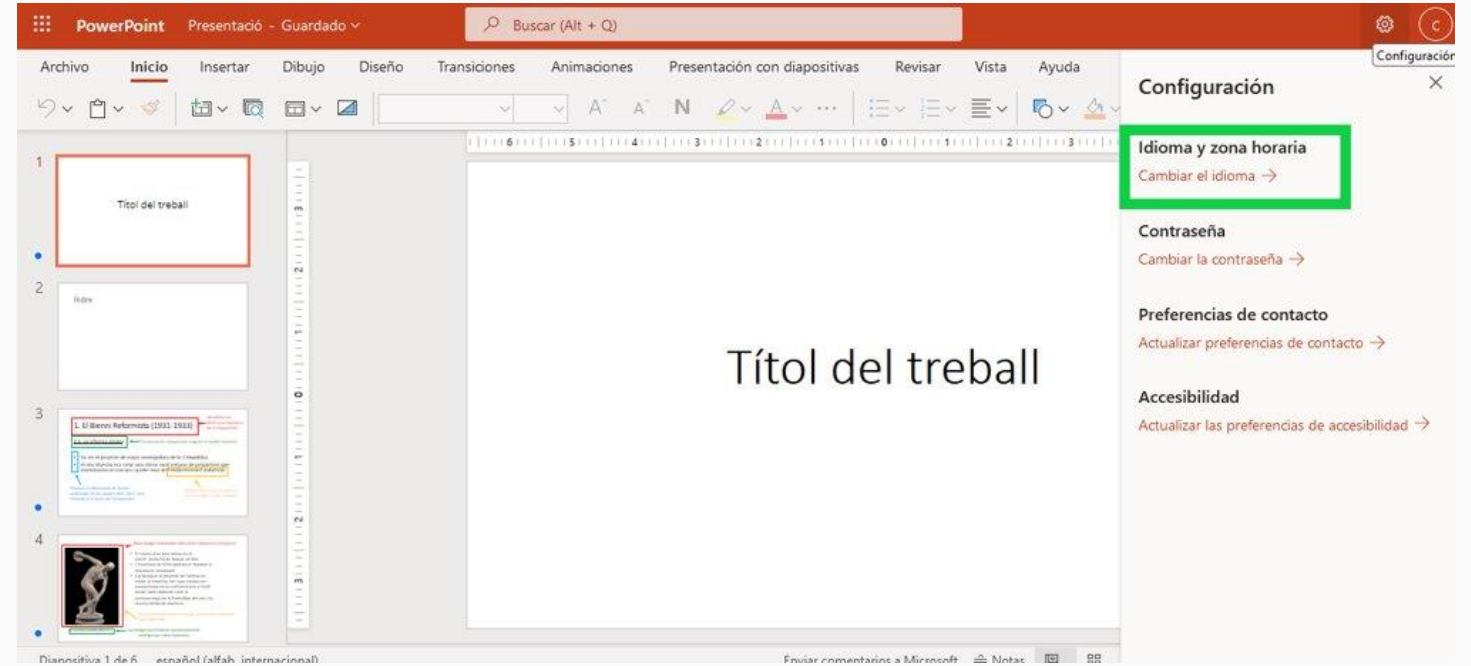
PowerPoint Presentació - Guardado

Buscar (Alt + Q)

Configuración

C

Archivo Inicio Insertar Dibujo Diseño Transiciones Animaciones Presentación con diapositivas Revisar Vista Ayuda

1

Títol del treball

2

Índex

3

1. El Bienni Reformista (1931-1933)

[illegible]

4

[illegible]

Títol del treball

Configuración

Idioma y zona horaria
Cambiar el idioma →

Contraseña
Cambiar la contraseña →

Preferencias de contacto
Actualizar preferencias de contacto →

Accesibilidad
Actualizar las preferencias de accesibilidad →

Diapositiva 1 de 6 español (alfab. internacional)

Enviar comentarios a Microsoft Notas